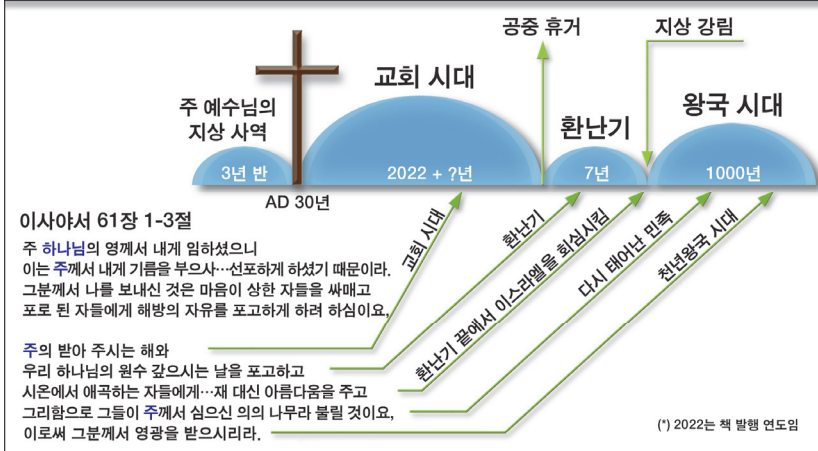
공중 휴거

지상 강림

주 예수님의 지상 사역

교회 시대

환난기

왕국 시대

3년 반

2022 + ?년

7년

1000년

AD 30년

이사야서 61장 1-3절

주 하나님의 영께서 내게 임하셨으니 이는 주께서 내게 기름을 부으사…선포하게 하셨기 때문이라. 그분께서 나를 보내신 것은 마음이 상한 자들을 싸매고 포로 된 자들에게 해방의 자유를 포고하게 하려 하심이요,

주의 받아 주시는 해와 우리 하나님의 원수 갚으시는 날을 포고하고 시온에서 애곡하는 자들에게…재 대신 아름다움을 주고 그리함으로 그들이 주께서 심으신 의의 나무라 불릴 것이요, 이로써 그분께서 영광을 받으시리라.

교회 시대

환난기

환난기 끝에서 이스라엘을 회심시킴

다시 태어난 민족

천년왕국 시대

(*) 2022는 책 발행 연도임